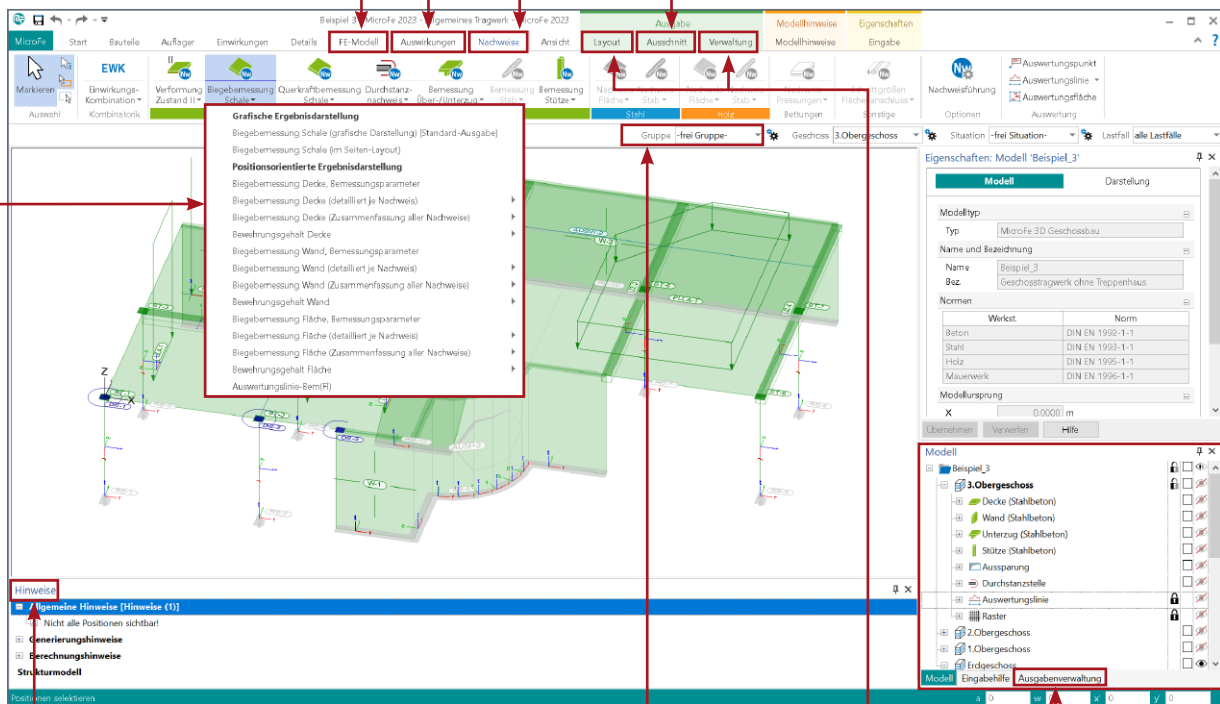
Beispiel 3 · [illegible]gemeines Tragwerk · MicroFe 2023

MicroFe Start Bauteile Auflager Einwirkungen Details FE-Modell Auswirkungen Nachweise Ansicht Layout Ausschnitt Verwaltung Modellhinweise Eingabe

Ausgabe Modellhinweise Eigenschaften

Markieren Auswahl EWK Einwirkungs-Kombinatorik Kombinatorik Verformung Zustand II Biegebemessung Schale Querkraftbemessung Schale Durchstanznachweis Bemessung Über-/Unterzug Bemessung Stab Bemessung Stütze Stahl Holz Bettungen Sonstige Nachweisführung Optionen Auswertungspunkt Auswertungslinie Auswertungsfläche Auswertung

Gruppe -frei Gruppe- Geschoss 3.Obergeschoss Situation -frei Situation- Lastfall alle Lastfälle

Grafische Ergebnisdarstellung
Biegebemessung Schale (grafische Darstellung) [Standard-Ausgabe]
Biegebemessung Schale (im Seiten-Layout)
Positionsorientierte Ergebnisdarstellung
Biegebemessung Decke, Bemessungsparameter
Biegebemessung Decke (detailliert je Nachweis)
Biegebemessung Decke (Zusammenfassung aller Nachweise)
Bewehrungsgehalt Decke
Biegebemessung Wand, Bemessungsparameter
Biegebemessung Wand (detailliert je Nachweis)
Biegebemessung Wand (Zusammenfassung aller Nachweise)
Bewehrungsgehalt Wand
Biegebemessung Fläche, Bemessungsparameter
Biegebemessung Fläche (detailliert je Nachweis)
Biegebemessung Fläche (Zusammenfassung aller Nachweise)
Bewehrungsgehalt Fläche
Auswertungslinie-Bem(R)

Eigenschaften: Modell 'Beispiel_3'
Modell Darstellung
Modelltyp
Typ MicroFe 3D Geschossbau
Name und Bezeichnung
Name Beispiel_3
Bez. Geschosstragwerk ohne Treppenhaus
Normen

| Werkst. | Norm |
|---|---|
| Beton | DIN EN 1992-1-1 |
| Stahl | DIN EN 1993-1-1 |
| Holz | DIN EN 1995-1-1 |
| Mauerwerk | DIN EN 1996-1-1 |

Modellursprung
X 0.0000 m
Übernehmen Verwerfen Hilfe

Modell
Beispiel_3
3.Obergeschoss
Decke (Stahlbeton)
Wand (Stahlbeton)
Unterzug (Stahlbeton)
Stütze (Stahlbeton)
Aussparung
Durchstanzstelle
Auswertungslinie
Raster
2.Obergeschoss
1.Obergeschoss
Erdgeschoss
Modell Eingabehilfe Ausgabenverwaltung

Hinweise
Allgemeine Hinweise [Hinweise (1)]
Nicht alle Positionen sichtbar!
Generierungshinweise
Berechnungshinweise
Strukturmodell

Positionen selektieren